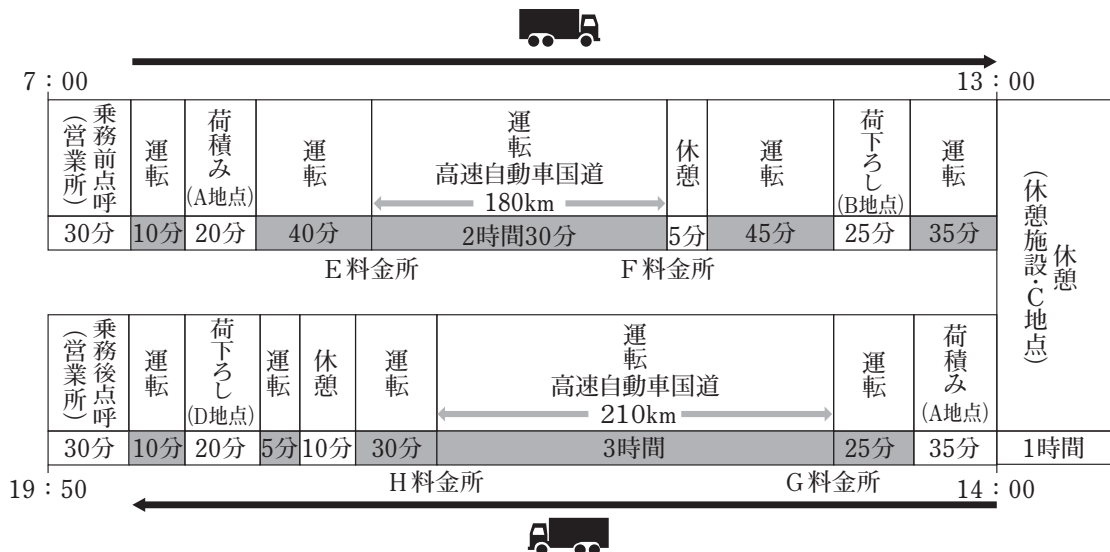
7：00

13：00

| 乗務前点呼（営業所） | 運転 | 荷積み（A地点） | 運転 | 運転 高速自動車国道 180km | 休憩 | 運転 | 荷下ろし（B地点） | 運転 |
|---|---|---|---|---|---|---|---|---|
| 30分 | 10分 | 20分 | 40分 | 2時間30分 | 5分 | 45分 | 25分 | 35分 |

E料金所　F料金所

休憩（休憩施設・C地点）

| 乗務後点呼（営業所） | 運転 | 荷下ろし（D地点） | 運転 | 休憩 | 運転 | 運転 高速自動車国道 210km | 運転 | 荷積み（A地点） | |
|---|---|---|---|---|---|---|---|---|---|
| 30分 | 10分 | 20分 | 5分 | 10分 | 30分 | 3時間 | 25分 | 35分 | 1時間 |

19：50　H料金所　G料金所　14：00